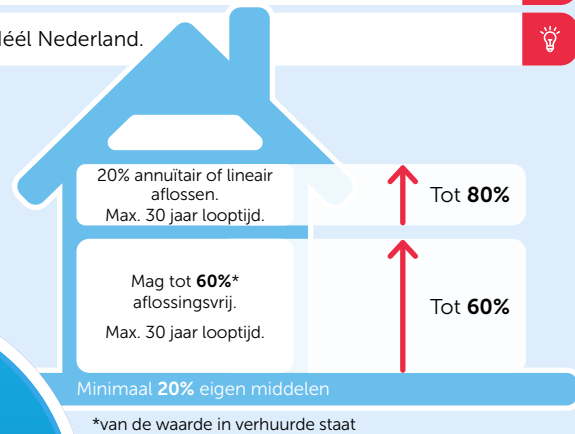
léél Nederland.

20% annuïtair of lineair aflossen.
Max. 30 jaar looptijd.

Tot **80%**

Mag tot **60%*** aflossingsvrij.

Max. 30 jaar looptijd.

Tot **60%**

Minimaal **20%** eigen middelen

*van de waarde in verhuurde staat